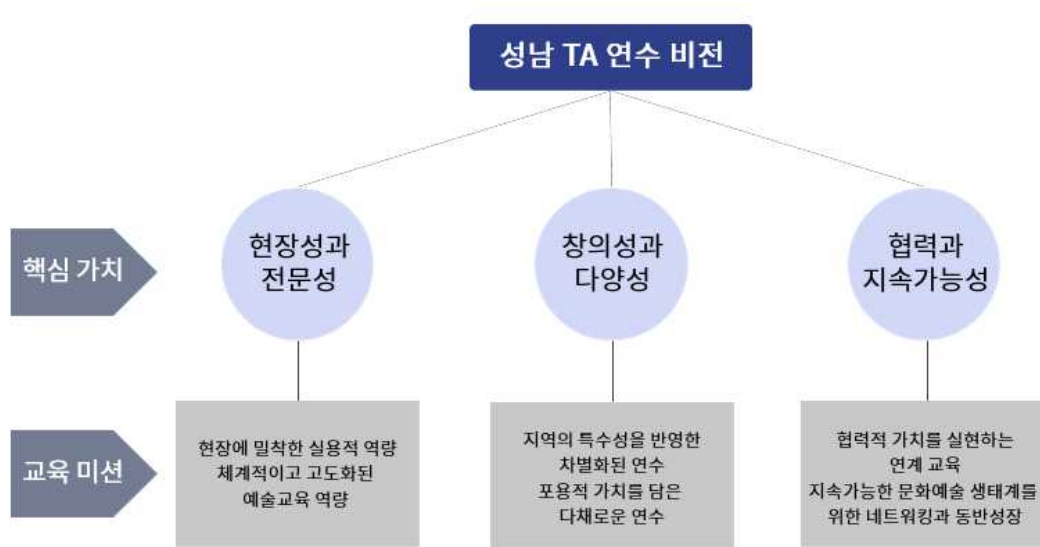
성남 TA 연수 비전

핵심 가치

현장성과 전문성

창의성과 다양성

협력과 지속가능성

교육 미션

현장에 밀착한 실용적 역량
체계적이고 고도화된 예술교육 역량

지역의 특수성을 반영한 차별화된 연수
포용적 가치를 담은 다채로운 연수

협력적 가치를 실현하는 연계 교육
지속가능한 문화예술 생태계를 위한 네트워킹과 동반성장